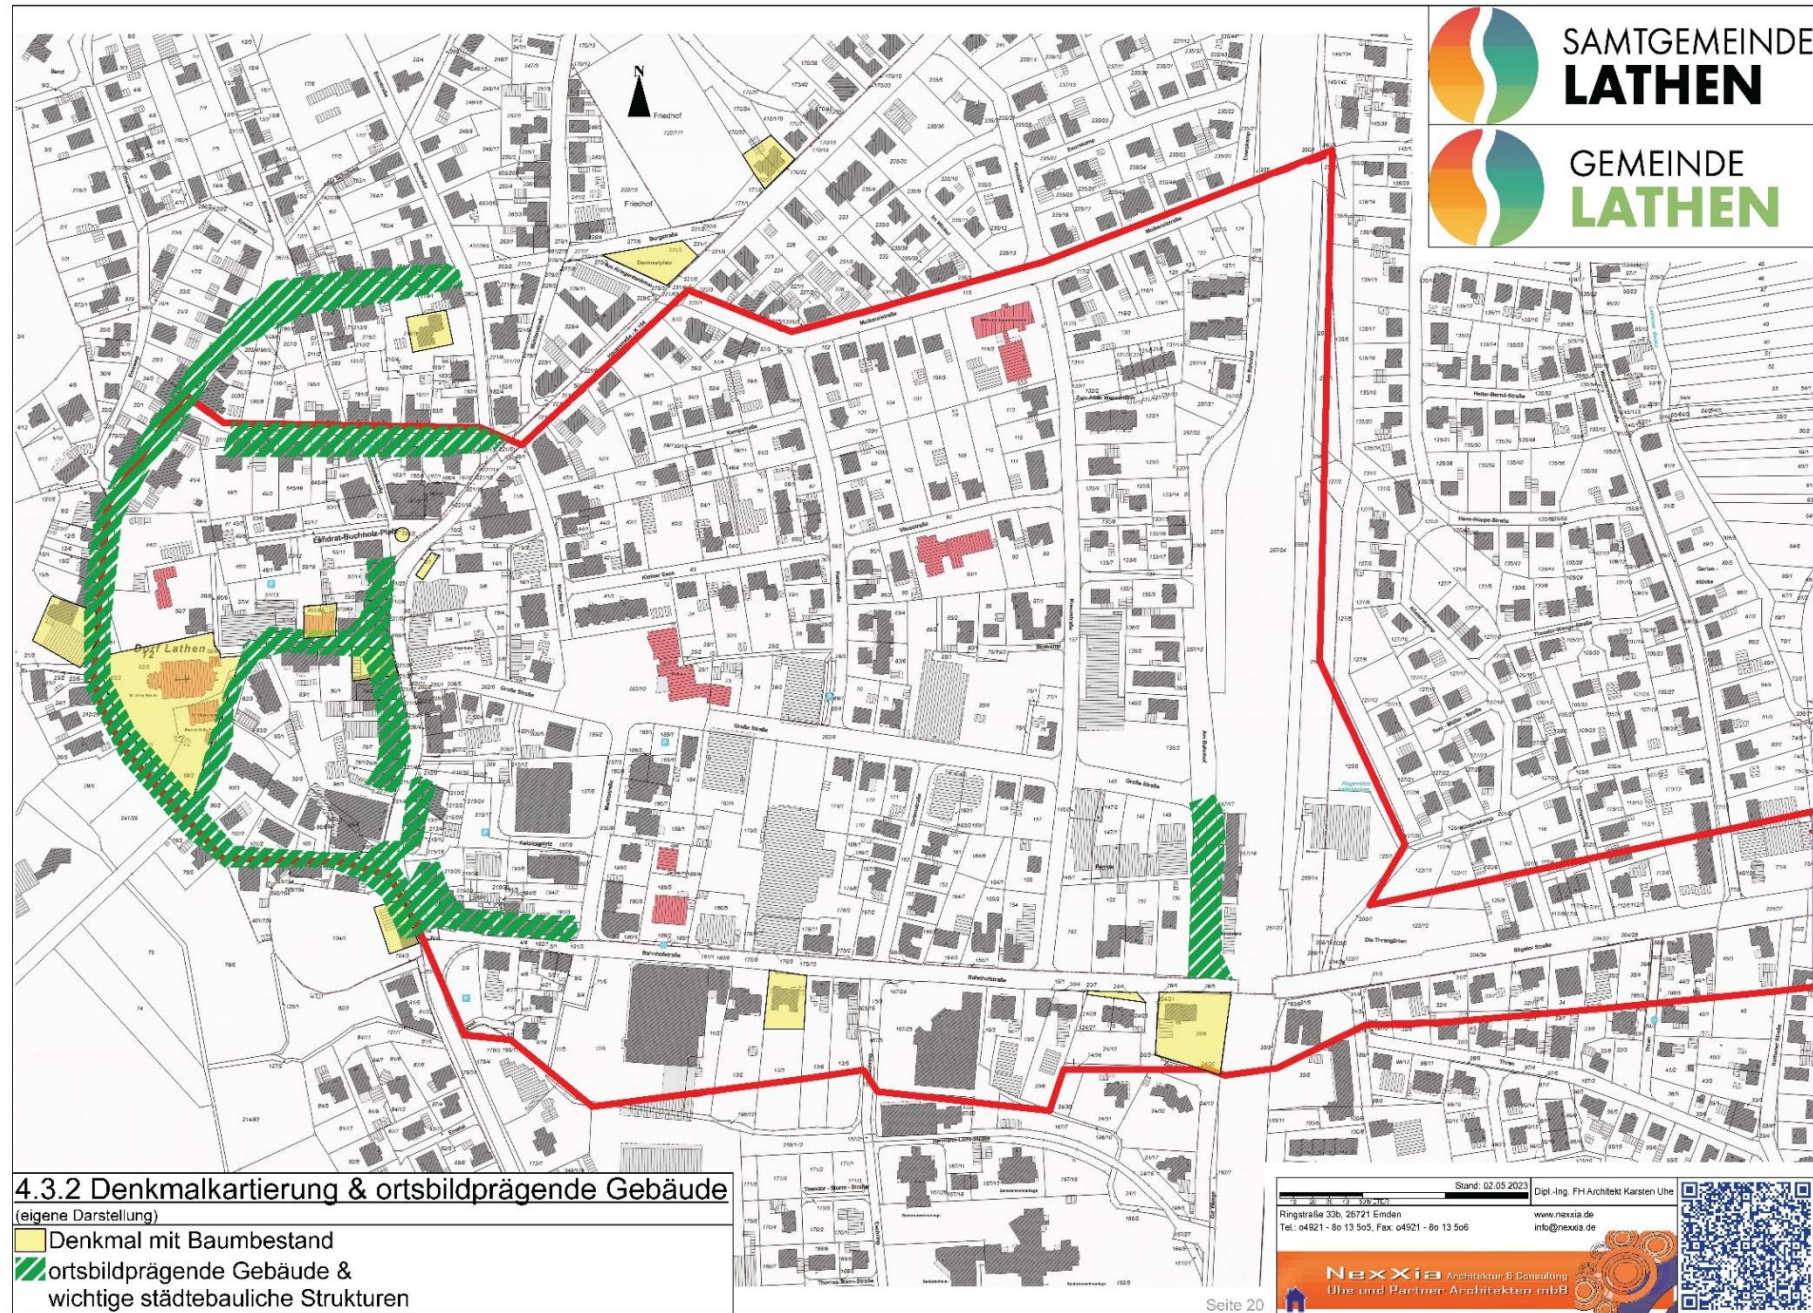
SAMTGEMEINDE
LATHEN

GEMEINDE
LATHEN

N

Friedhof

Friedhof

Burgstraße

Denkmalplatz

Meilerstraße

Landrat-Buchholz-Platz

Dorf Lathen

Große Straße

Kleiner Esch

Bahnhofstraße

Stand: 02.05.2023

Dipl.-Ing. FH Architekt Karsten Uhe

Ringstraße 33b, 26721 Emden
Tel.: o4921 - 8o 13 5o5, Fax: o4921 - 8o 13 5o6

www.nexxia.de
info@nexxia.de

NexXia Architektur & Consulting
Uhe und Partner Architekten mbB

4.3.2 Denkmalkartierung & ortsbildprägende Gebäude
(eigene Darstellung)
Denkmal mit Baumbestand
ortsbildprägende Gebäude & wichtige städtebauliche Strukturen

Seite 20